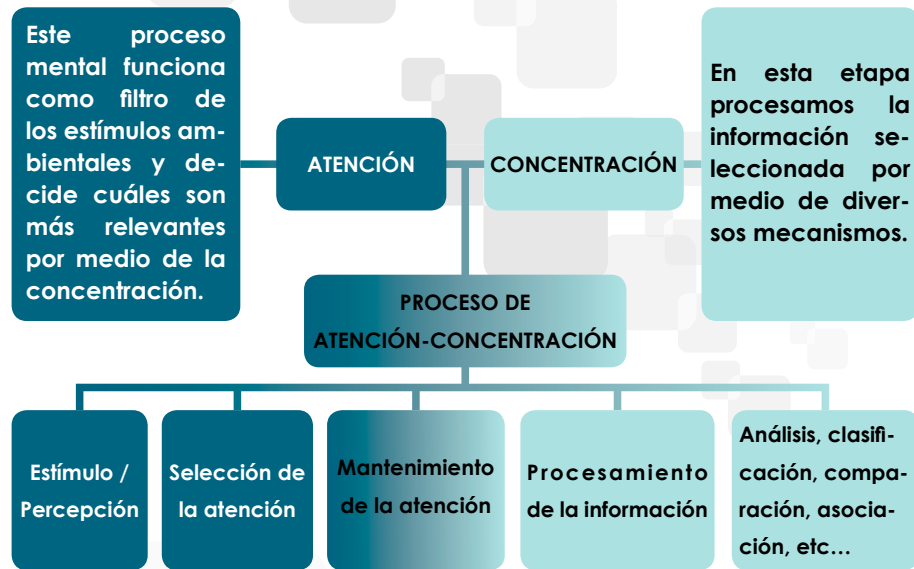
Este proceso mental funciona como filtro de los estímulos ambientales y decide cuáles son más relevantes por medio de la concentración.

ATENCIÓN

CONCENTRACIÓN

En esta etapa procesamos la información seleccionada por medio de diversos mecanismos.

PROCESO DE ATENCIÓN-CONCENTRACIÓN

Estímulo / Percepción

Selección de la atención

Mantenimiento de la atención

Procesamiento de la información

Análisis, clasificación, comparación, asociación, etc…